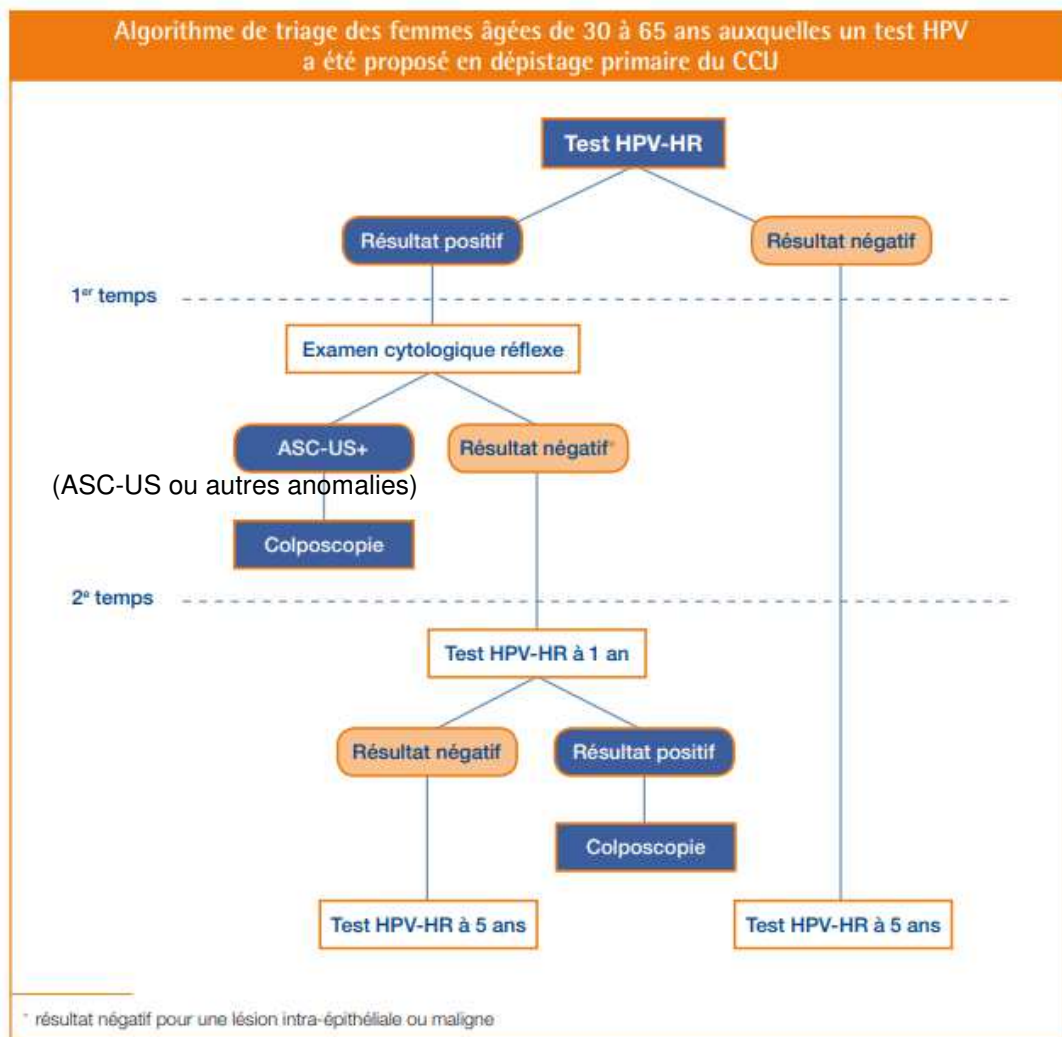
Algorithme de triage des femmes âgées de 30 à 65 ans auxquelles un test HPV a été proposé en dépistage primaire du CCU

Test HPV-HR

Résultat positif

Résultat négatif

1$^{er}$ temps

Examen cytologique réflexe

ASC-US+

(ASC-US ou autres anomalies)

Résultat négatif*

Colposcopie

2$^{e}$ temps

Test HPV-HR à 1 an

Résultat négatif

Résultat positif

Colposcopie

Test HPV-HR à 5 ans

Test HPV-HR à 5 ans

* résultat négatif pour une lésion intra-épithéliale ou maligne